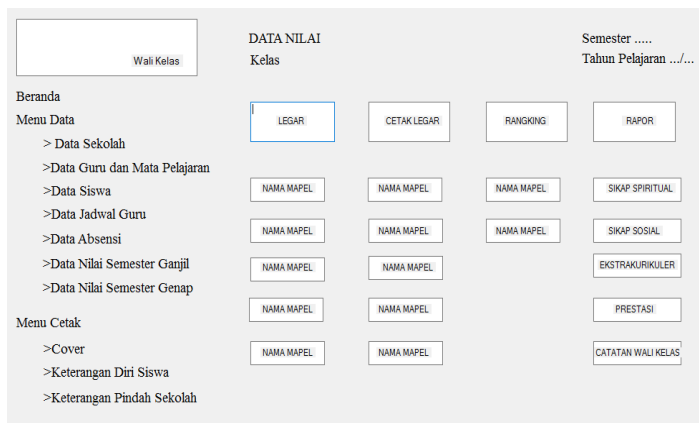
Wali Kelas

DATA NILAI
Kelas

Semester .....
Tahun Pelajaran .../...

Beranda
Menu Data
> Data Sekolah
>Data Guru dan Mata Pelajaran
>Data Siswa
>Data Jadwal Guru
>Data Absensi
>Data Nilai Semester Ganjil
>Data Nilai Semester Genap

Menu Cetak
>Cover
>Keterangan Diri Siswa
>Keterangan Pindah Sekolah

LEGAR
CETAK LEGAR
RANGKING
RAPOR

NAMA MAPEL
NAMA MAPEL
NAMA MAPEL
SIKAP SPIRITUAL

NAMA MAPEL
NAMA MAPEL
NAMA MAPEL
SIKAP SOSIAL

NAMA MAPEL
NAMA MAPEL
EKSTRAKURIKULER

NAMA MAPEL
NAMA MAPEL
PRESTASI

NAMA MAPEL
NAMA MAPEL
CATATAN WALI KELAS